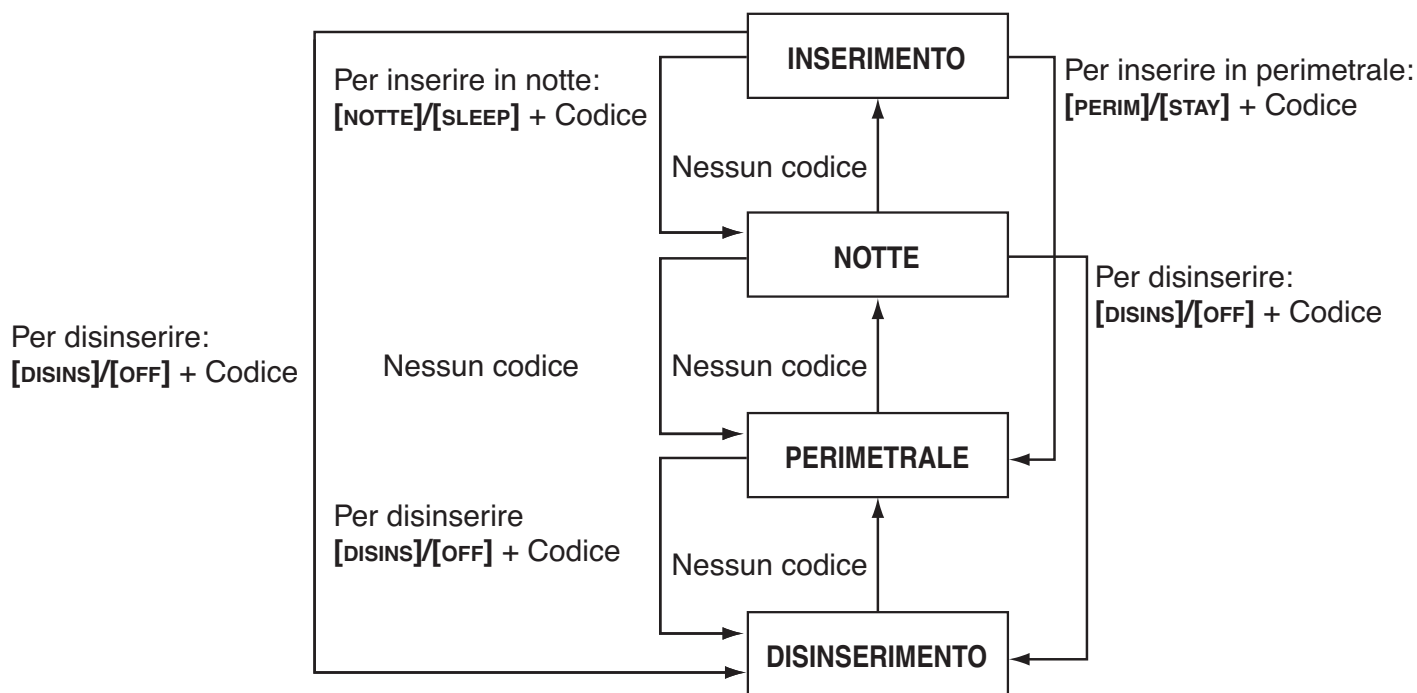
INSERIMENTO

Per inserire in notte:
**[NOTTE]/[SLEEP]** + Codice

Per inserire in perimetrale:
**[PERIM]/[STAY]** + Codice

Nessun codice

NOTTE

Per disinserire:
**[DISINS]/[OFF]** + Codice

Per disinserire:
**[DISINS]/[OFF]** + Codice

Nessun codice

Nessun codice

PERIMETRALE

Per disinserire
**[DISINS]/[OFF]** + Codice

Nessun codice

DISINSERIMENTO